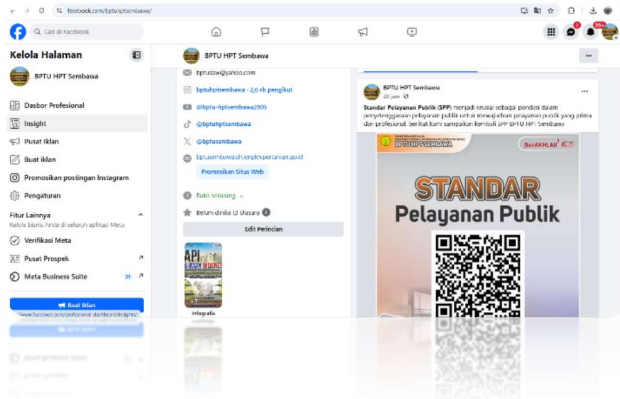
facebook.com/bptuhptsembawa/

Cari di Facebook

Kelola Halaman

BPTU HPT Sembawa

Dasbor Profesional

Insight

Pusat Iklan

Buat iklan

Promosikan postingan Instagram

Pengaturan

Fitur Lainnya

Kelola bisnis Anda di seluruh aplikasi Meta

Verifikasi Meta

Pusat Prospek

Meta Business Suite

Buat iklan

BPTU HPT Sembawa

bptusaw@yahoo.com

bptuhptsembawa · 2,6 rb pengikut

@bptu-hptsembawa2605

@bptuhptsembawa

@bptusembawa

bptusembawa.ditjenpkh.pertanian.go.id

Promosikan Situs Web

Tutup sekarang

Belum dinilai (2 Ulasan)

Edit Perincian

Infografis

BPTU HPT Sembawa

Standar Pelayanan Publik (SPP) menjadi krusial sebagai pondasi dalam penyelenggaraan pelayanan publik untuk mewujudkan pelayanan publik yang prima dan profesional. berikut kami sampaikan kembali SPP BPTU HPT Sembawa

BPTUHPTSEMBAWA

BerAKHLAK

STANDAR

Pelayanan Publik